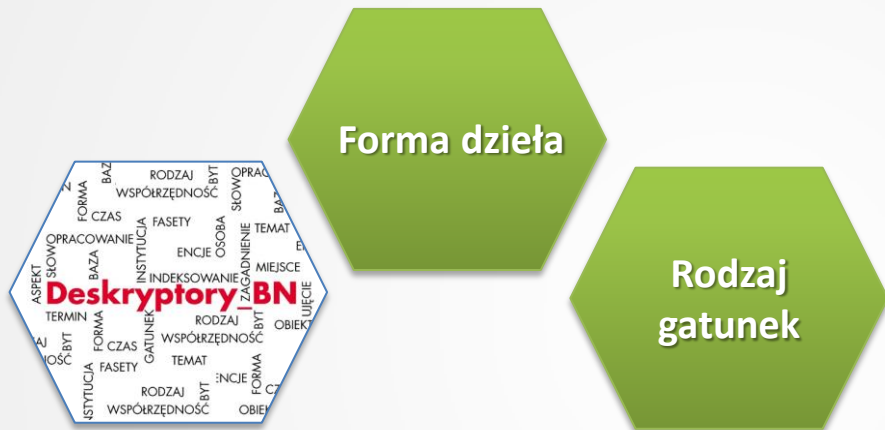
Forma dzieła

Rodzaj gatunek

Deskryptory BN

RODZAJ
WSPÓŁRZĘDNOŚĆ
FORMA
CZAS
FASETY
SŁOWO
OPRACOWANIE
INSTYTUCJA
ENCJE
OSOBA
TEMAT
ZAGADNIENIE
INDEKSOWANIE
MIEJSCE
BAZA
ASPEKT
TERMIN
BYT
RODZAJ
OBIEKT
UJĘCIE
GATUNEK
CZAS
WSPÓŁRZĘDNOŚĆ
FASETY
TEMAT
ENCJE
FORMA
RODZAJ
BYT
WSPÓŁRZĘDNOŚĆ
INSTYTUCJA